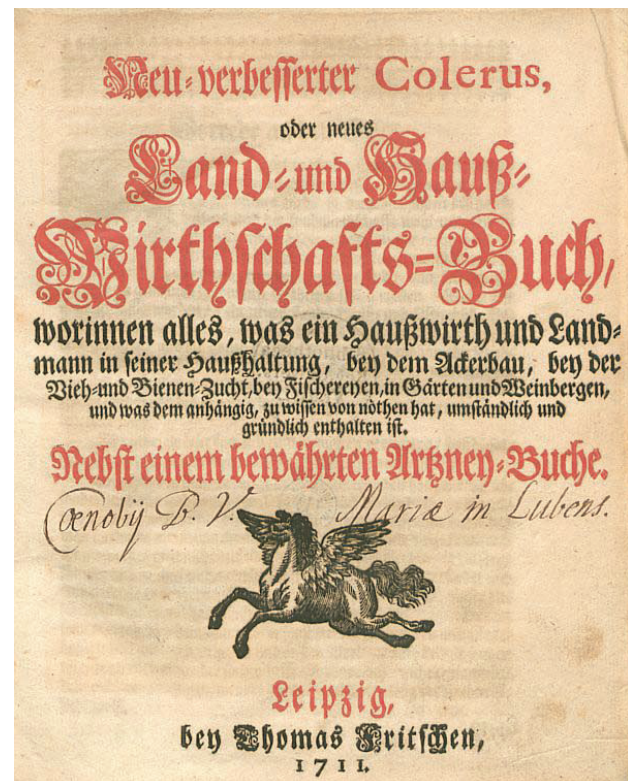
Neu-verbesserter Colerus,
oder neues
Land- und Hauß-
Wirthschafts-Buch,
worinnen alles, was ein Haußwirth und Landmann in seiner Haußhaltung, bey dem Ackerbau, bey der Vieh- und Bienen-Zucht, bey Fischereyen, in Gärten und Weinbergen, und was dem anhängig, zu wissen von nöthen hat, umständlich und gründlich enthalten ist.
Nebst einem bewährten Artzney-Buche.

Cœnobij B. V. Mariæ in Lubens.

Leipzig,
bey Thomas Fritschen,
1711.